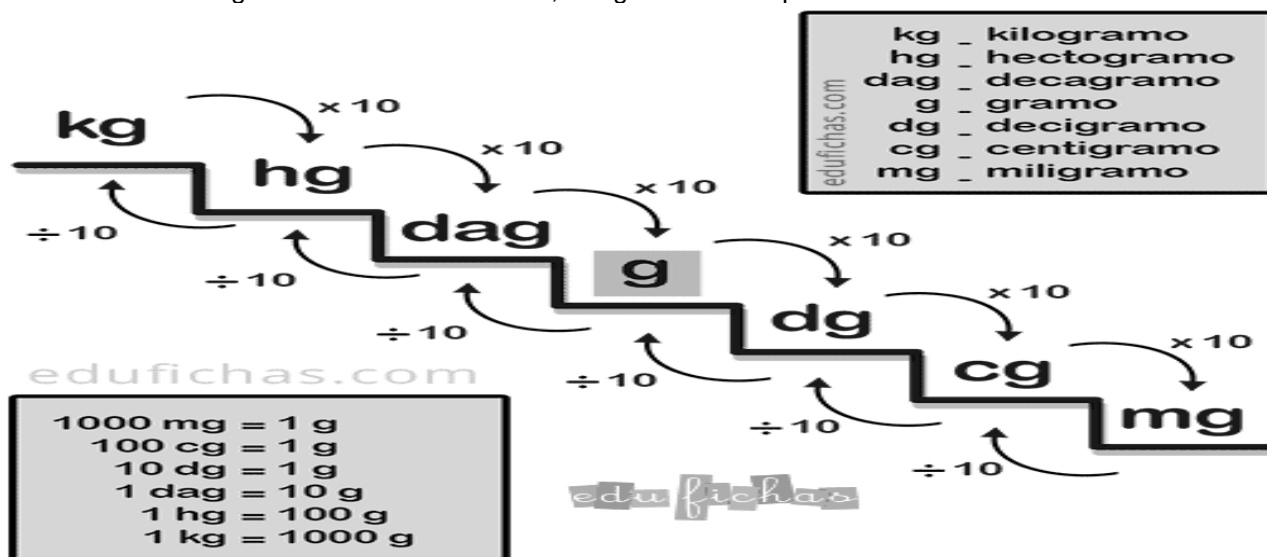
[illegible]

kg _ kilogramo
hg _ hectogramo
dag _ decagramo
g _ gramo
dg _ decigramo
cg _ centigramo
mg _ miligramo

edufichas.com

kg
hg
dag
g
dg
cg
mg

$\times 10$
$\times 10$
$\times 10$
$\times 10$
$\times 10$
$\times 10$

$\div 10$
$\div 10$
$\div 10$
$\div 10$
$\div 10$
$\div 10$

edufichas.com

1000 mg = 1 g
100 cg = 1 g
10 dg = 1 g
1 dag = 10 g
1 hg = 100 g
1 kg = 1000 g

edufichas